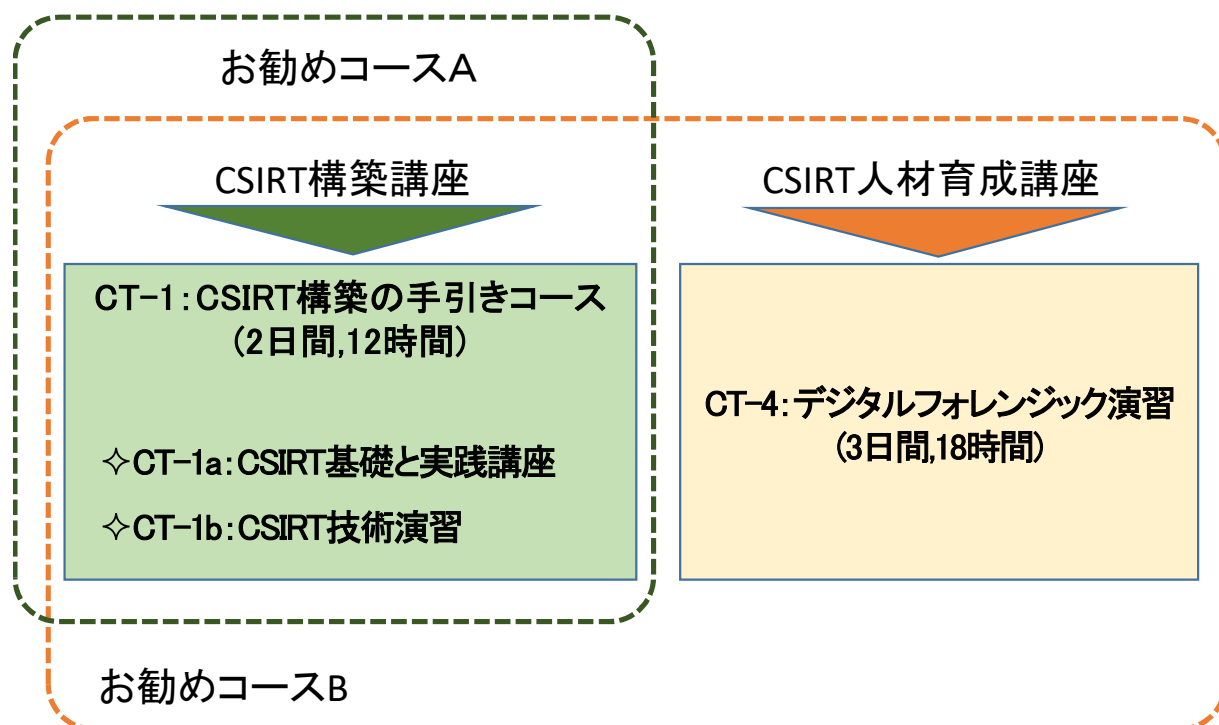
お勧めコースA

CSIRT構築講座

CSIRT人材育成講座

CT-1：CSIRT構築の手引きコース
（2日間,12時間）

✧CT-1a：CSIRT基礎と実践講座

✧CT-1b：CSIRT技術演習

CT-4：デジタルフォレンジック演習
（3日間,18時間）

お勧めコースB